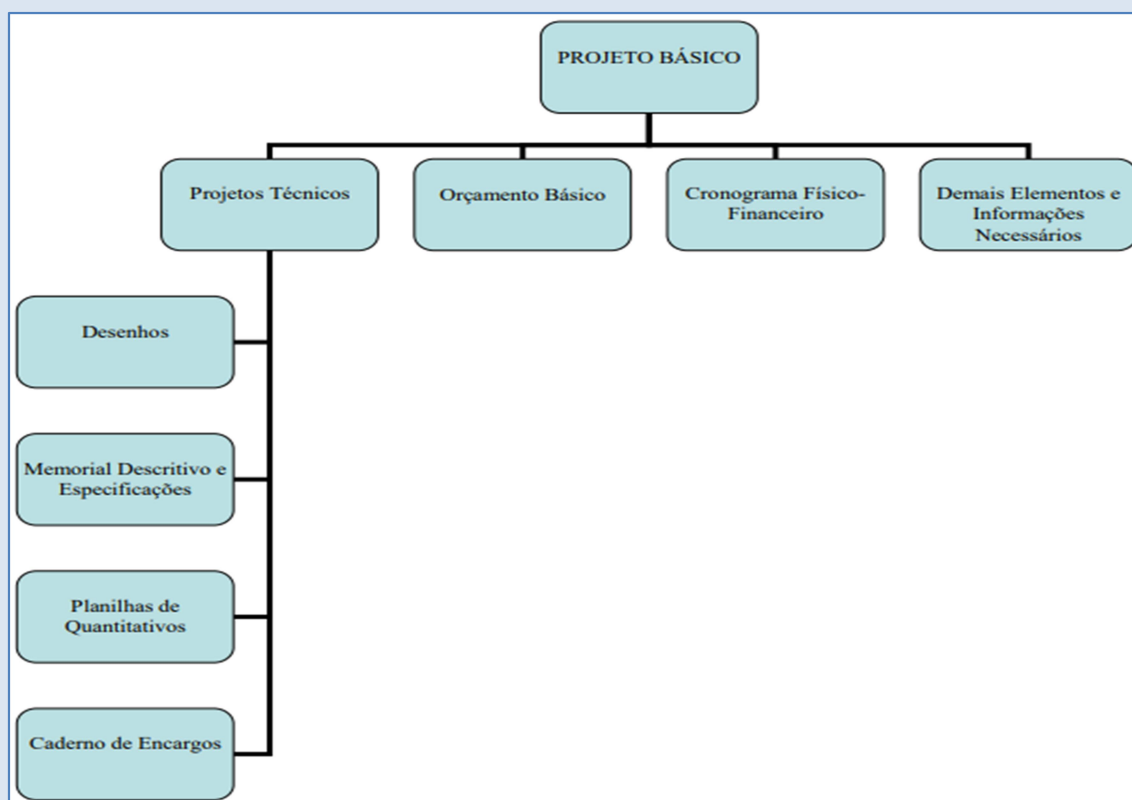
PROJETO BÁSICO

Projetos Técnicos

Orçamento Básico

Cronograma Físico-Financeiro

Demais Elementos e Informações Necessários

Desenhos

Memorial Descritivo e Especificações

Planilhas de Quantitativos

Caderno de Encargos